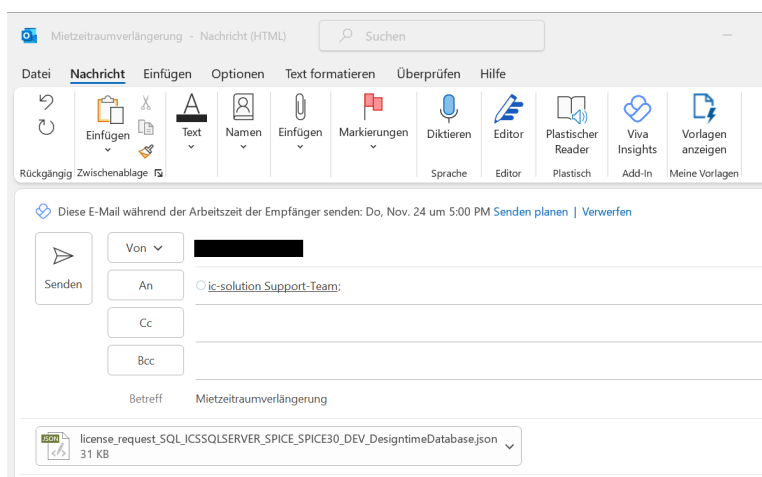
Mietzeitraumverlängerung - Nachricht (HTML)

Suchen

Datei Nachricht Einfügen Optionen Text formatieren Überprüfen Hilfe

Einfügen
Text
Namen
Einfügen
Markierungen
Diktieren
Editor
Plastischer Reader
Viva Insights
Vorlagen anzeigen

Rückgängig Zwischenablage Sprache Editor Plastisch Add-In Meine Vorlagen

Diese E-Mail während der Arbeitszeit der Empfänger senden: Do, Nov. 24 um 5:00 PM Senden planen | Verwerfen

Senden

Von

An ic-solution Support-Team;

Cc

Bcc

Betreff Mietzeitraumverlängerung

JSON
license_request_SQL_ICSSQLSERVER_SPICE_SPICE30_DEV_DesigntimeDatabase.json
31 KB